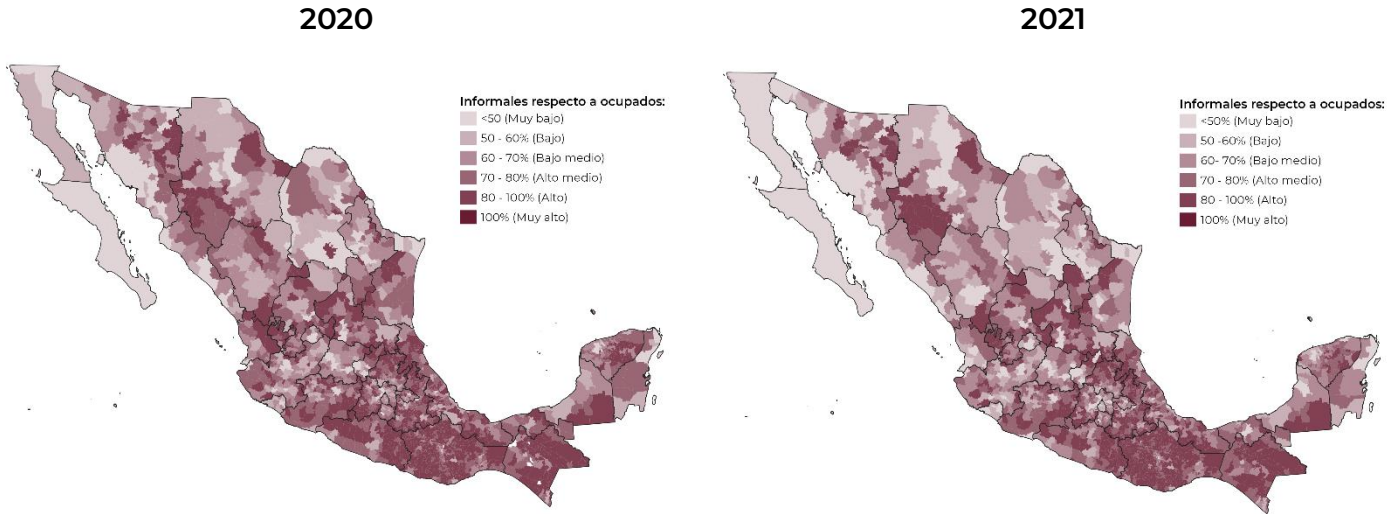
2020

Informales respecto a ocupados:
<50 (Muy bajo)
50 - 60% (Bajo)
60 - 70% (Bajo medio)
70 - 80% (Alto medio)
80 - 100% (Alto)
100% (Muy alto)

2021

Informales respecto a ocupados:
<50% (Muy bajo)
50 -60% (Bajo)
60- 70% (Bajo medio)
70 - 80% (Alto medio)
80 - 100% (Alto)
100% (Muy alto)